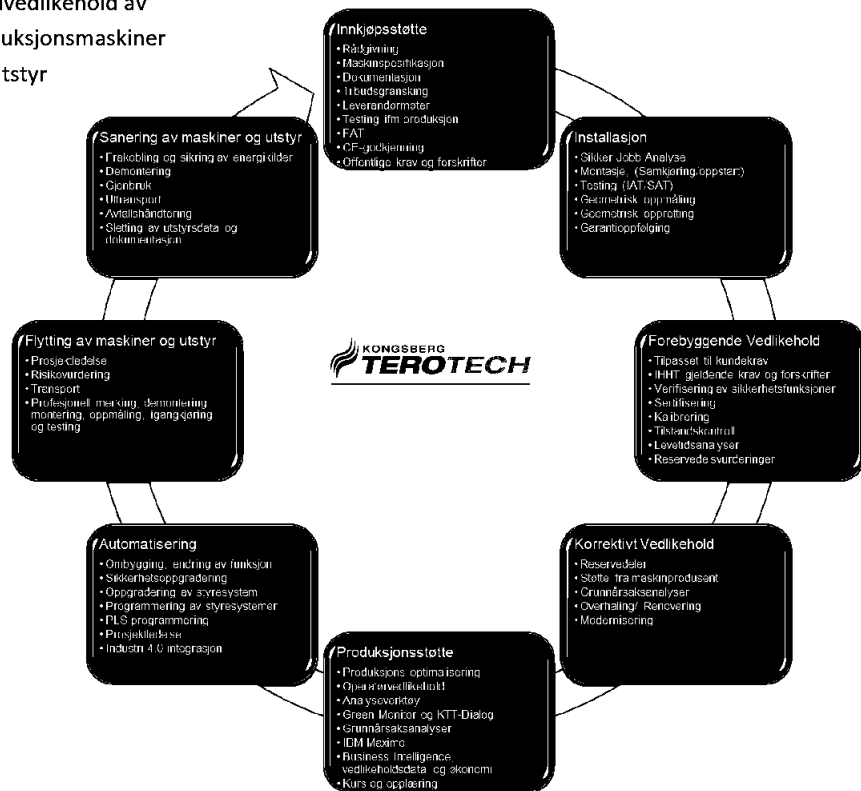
vedlikehold av
uksjonsmaskiner
tstyr

Innkjøpsstøtte
• Rådgivning
• Maskinspesifikasjon
• Dokumentasjon
• Tilbudsgransking
• Leverandørmøter
• Testing ifm produksjon
• FAT
• CE-godkjenning
• Offentlige krav og forskrifter

Installasjon
• Sikker Jobb Analyse
• Montasje, (Samkjøring/oppstart)
• Testing (IAT/SAT)
• Geometrisk oppmåling
• Geometrisk opprotting
• Garantioppfølging

Forebyggende Vedlikehold
• Tilpasset til kundekrav
• IHHT gjeldende krav og forskrifter
• Verifisering av sikkerhetsfunksjoner
• Sertifisering
• Kalibrering
• Tilstandskontroll
• Levetidsanalyser
• Reservedelsvurderinger

Korrektivt Vedlikehold
• Reservedeler
• Støtte fra maskinprodusent
• Grunnårsaksanalyser
• Overhaling/ Renovering
• Modernisering

Produksjonsstøtte
• Produksjons optimalisering
• Operatørvedlikehold
• Analyseverktøy
• Green Monitor og KTT-Dialog
• Grunnårsaksanalyser
• IDM Maximo
• Business Intelligence, vedlikeholdsdata og økonomi
• Kurs og opplæring

Automatisering
• Ombygging, endring av funksjon
• Sikkerhetsoppgradering
• Oppgradering av styresystem
• Programmering av styresystemer
• PLS programmering
• Prosjektledelse
• Industri 4.0 integrasjon

Flytting av maskiner og utstyr
• Prosjektledelse
• Risikovurdering
• Transport
• Profesjonell merking, demontering montering, oppmåling, igangkjøring og testing

Sanering av maskiner og utstyr
• Frakobling og sikring av energikilder
• Demontering
• Gjenbruk
• Uttransport
• Avfallshåndtering
• Sletting av utstyrsdata og dokumentasjon

KONGSBERG TEROTECH